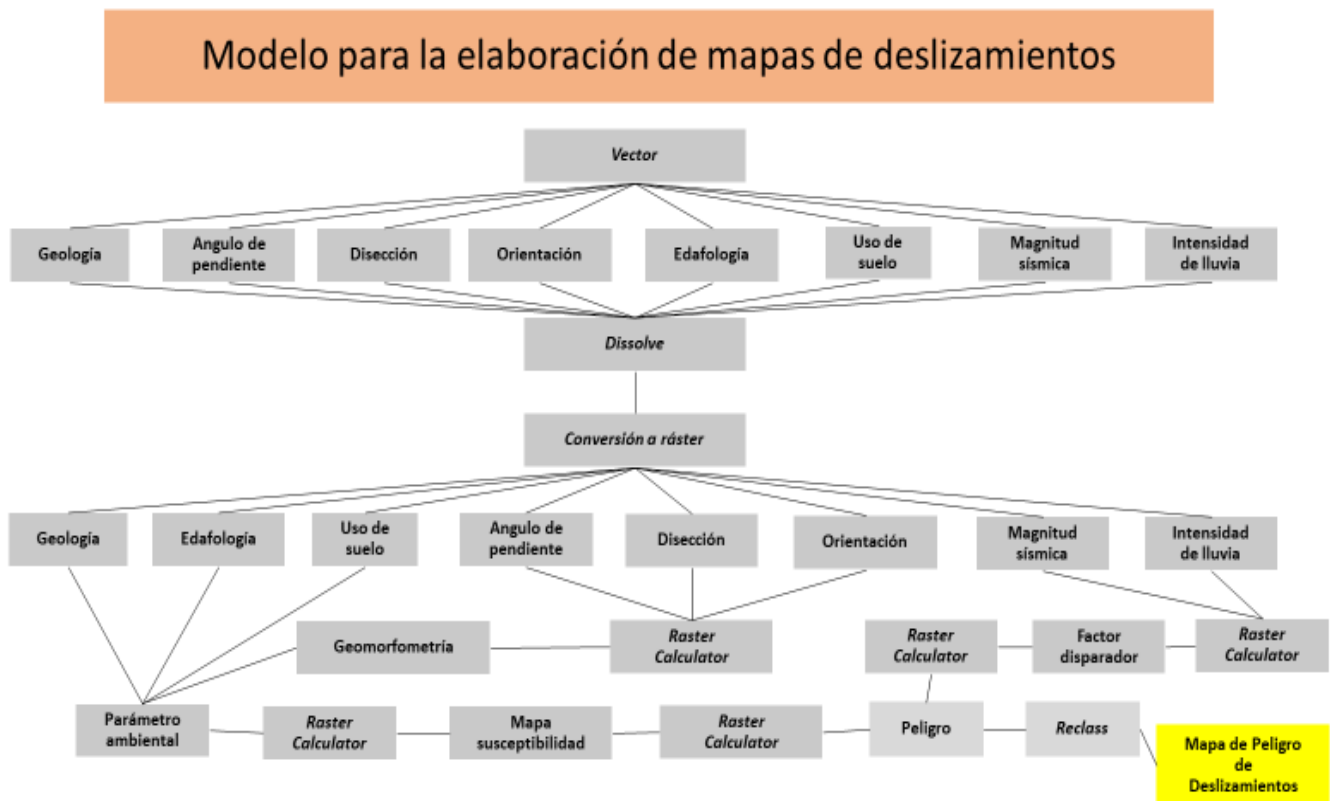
Modelo para la elaboración de mapas de deslizamientos

Vector

Geología
Angulo de pendiente
Disección
Orientación
Edafología
Uso de suelo
Magnitud sísmica
Intensidad de lluvia

Dissolve

Conversión a ráster

Geología
Edafología
Uso de suelo
Angulo de pendiente
Disección
Orientación
Magnitud sísmica
Intensidad de lluvia

Geomorfometría
Raster Calculator
Raster Calculator
Factor disparador
Raster Calculator

Parámetro ambiental
Raster Calculator
Mapa susceptibilidad
Raster Calculator
Peligro
Reclass
Mapa de Peligro de Deslizamientos